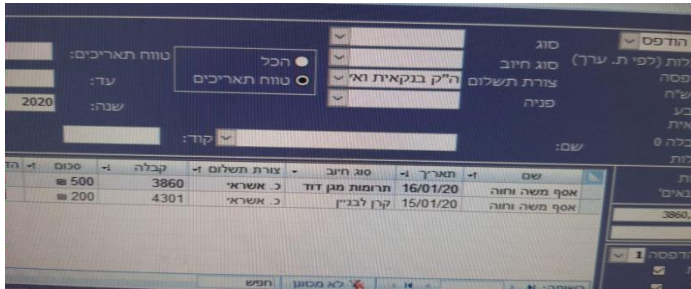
הודפס
לות (לפי ת. ערך)
פסה
ש"ח
בע
אית
בלה 0
לות
ות
באים:
3860
הדפסה 1

סוג
סוג חיוב
צורת תשלום ה"ק בנקאית ואי
פניה

הכל
טווח תאריכים
טווח תאריכים:
עד:
שנה: 2020

שם:
קוד:

| שם | תאריך | סוג חיוב | צורת תשלום | קבלה | סכום | הד |
|---|---|---|---|---|---|---|
| אסף משה וחוה | 16/01/20 | תרומות מגן דוד | כ. אשראי | 3860 | ₪ 500 | |
| אסף משה וחוה | 15/01/20 | קרן לבנין | כ. אשראי | 4301 | ₪ 200 | |

רשומה: 1 מתוך
לא מסונן
חפש